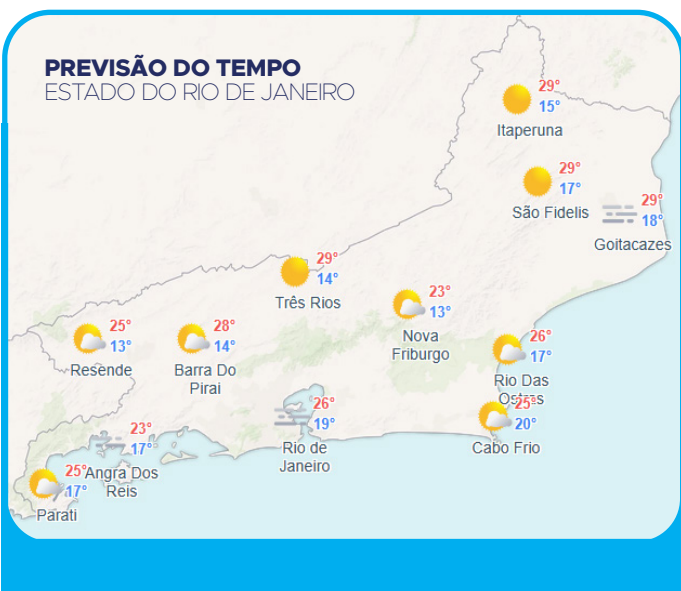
PREVISÃO DO TEMPO
ESTADO DO RIO DE JANEIRO

29°
15°
Itaperuna

29°
17°
São Fidelis

29°
18°
Goitacazes

29°
14°
Três Rios

23°
13°
Nova Friburgo

25°
13°
Resende

28°
14°
Barra Do Pirai

26°
17°
Rio Das Ostras

26°
19°
Rio de Janeiro

25°
20°
Cabo Frio

23°
17°
Angra Dos Reis

25°
17°
Parati